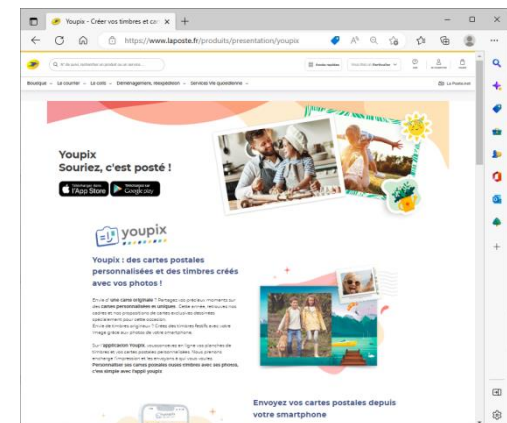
Youpix - Créer vos timbres et ca ×

https://www.laposte.fr/produits/presentation/youpix

Boutique · Le courrier · Le colis · Déménagement, Réexpédition · Services Vie Quotidienne

Youpix
Souriez, c'est posté !

Télécharger dans l'App Store
Disponible sur Google play

youpix

Youpix : des cartes postales personnalisées et des timbres créés avec vos photos !

Envie d'une carte originale ? Partagez vos précieux moments sur des cartes personnalisées et uniques. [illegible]

Sur l'application Youpix, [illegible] Personnaliser vos cartes postales ou vos timbres avec vos photos, c'est simple avec l'appli youpix

Envoyez vos cartes postales depuis votre smartphone